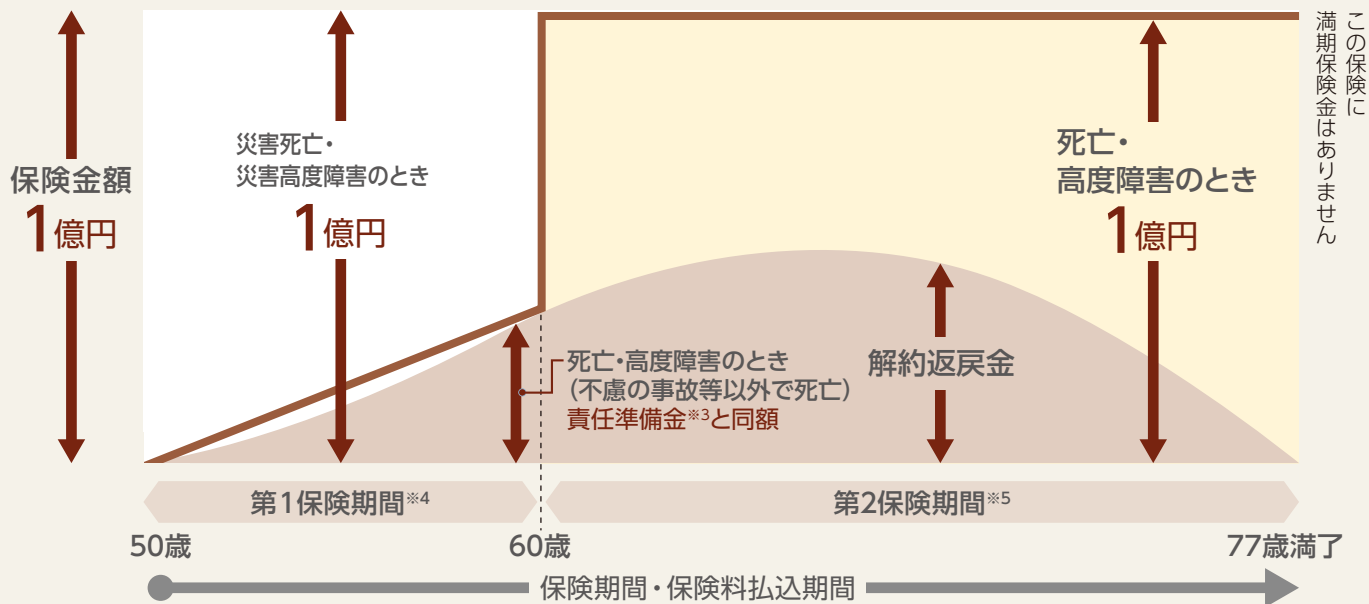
保険金額
1億円

災害死亡・
災害高度障害のとき
1億円

死亡・
高度障害のとき
1億円

この保険に満期保険金はありません

死亡・高度障害のとき
（不慮の事故等以外で死亡）
責任準備金※3と同額

解約返戻金

第1保険期間※4
第2保険期間※5

50歳
60歳
77歳満了

保険期間・保険料払込期間